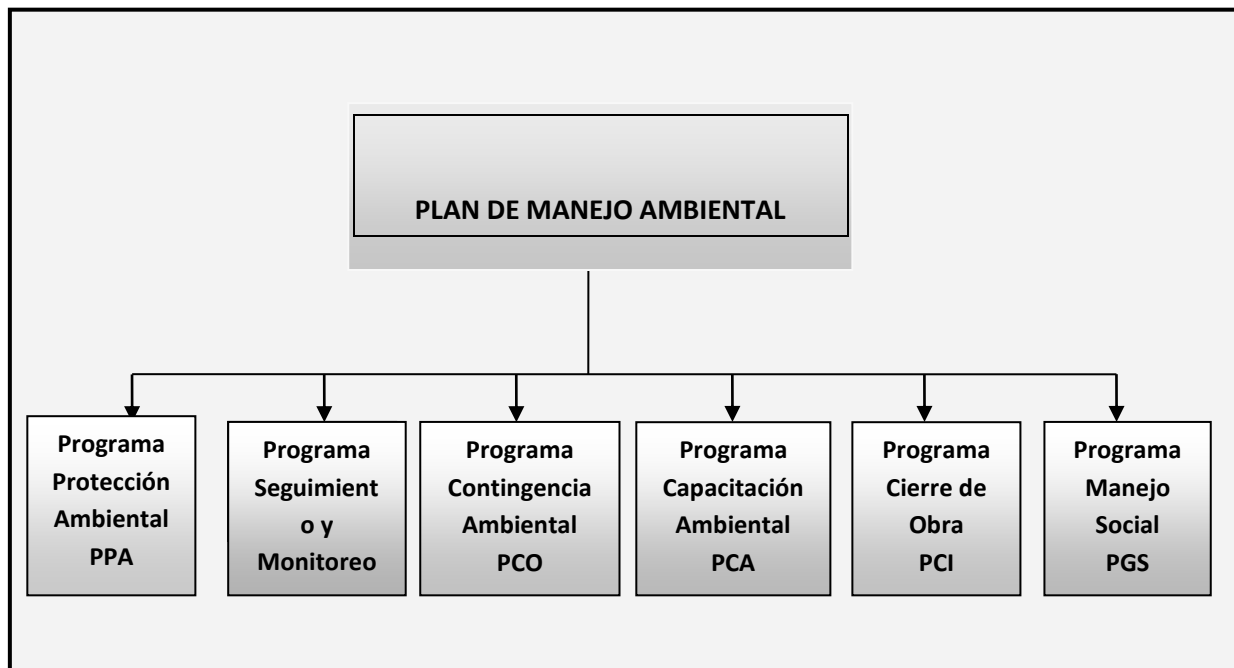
PLAN DE MANEJO AMBIENTAL

Programa Protección Ambiental PPA

Programa Seguimiento y Monitoreo

Programa Contingencia Ambiental PCO

Programa Capacitación Ambiental PCA

Programa Cierre de Obra PCI

Programa Manejo Social PGS